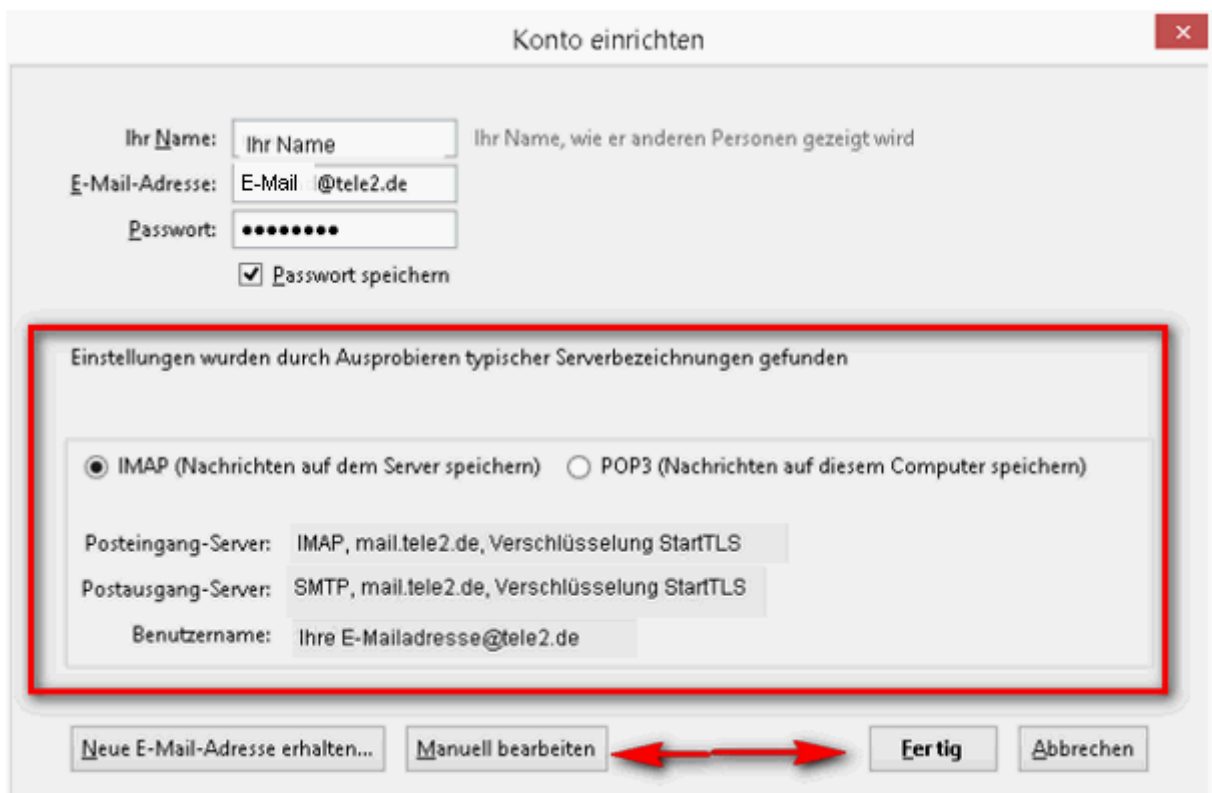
Konto einrichten

×

Ihr Name: Ihr Name
Ihr Name, wie er anderen Personen gezeigt wird

E-Mail-Adresse: E-Mail @tele2.de

Passwort: ••••••••

Passwort speichern

Einstellungen wurden durch Ausprobieren typischer Serverbezeichnungen gefunden

IMAP (Nachrichten auf dem Server speichern)
POP3 (Nachrichten auf diesem Computer speichern)

Posteingang-Server: IMAP, mail.tele2.de, Verschlüsselung StartTLS

Postausgang-Server: SMTP, mail.tele2.de, Verschlüsselung StartTLS

Benutzername: Ihre E-Mailadresse@tele2.de

Neue E-Mail-Adresse erhalten...
Manuell bearbeiten
Fertig
Abbrechen